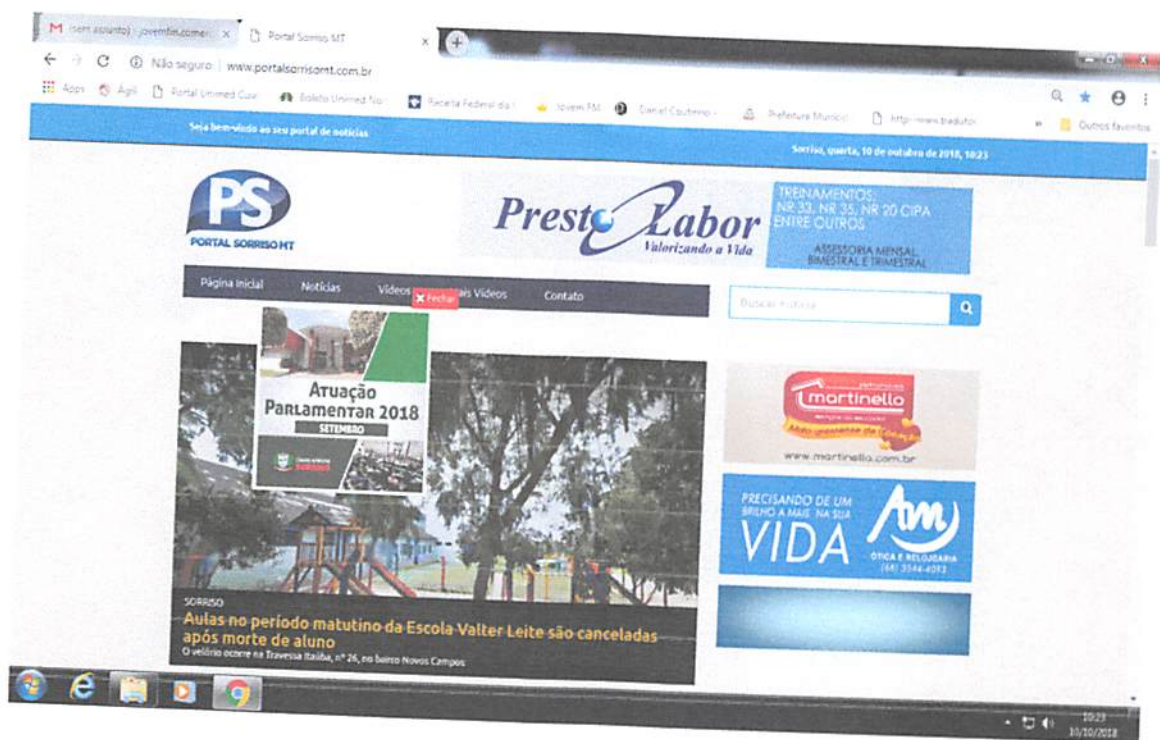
M (sem assunto) - jovemfm.comer ×
Portal Sorriso MT ×
Não seguro | www.portalsorrisomt.com.br
Apps Ágil Portal Unimed Cuia Boleto Unimed No Receita Federal do Jovem FM Daniel Coutinho Prefeitura Municí http://www.bradutor » Outros favoritos

Seja bem-vindo ao seu portal de notícias
Sorriso, quarta, 10 de outubro de 2018, 10:23

PS
PORTAL SORRISO MT

Presto Labor
Valorizando a Vida

TREINAMENTOS: NR 33, NR 35, NR 20 CIPA ENTRE OUTROS
ASSESSORIA MENSAL, BIMESTRAL E TRIMESTRAL

Página Inicial Notícias Vídeos Mais Vídeos Contato
× Fechar
Buscar notícia

Atuação Parlamentar 2018
SETEMBRO

martinello
www.martinello.com.br

PRECISANDO DE UM BRILHO A MAIS NA SUA VIDA
AM
ÓTICA E RELOJOARIA
(66) 3544-4093

SORRISO
Aulas no período matutino da Escola Valter Leite são canceladas após morte de aluno
O velório ocorre na Travessa Itaúba, nº 26, no bairro Novos Campos

10:23
10/10/2018